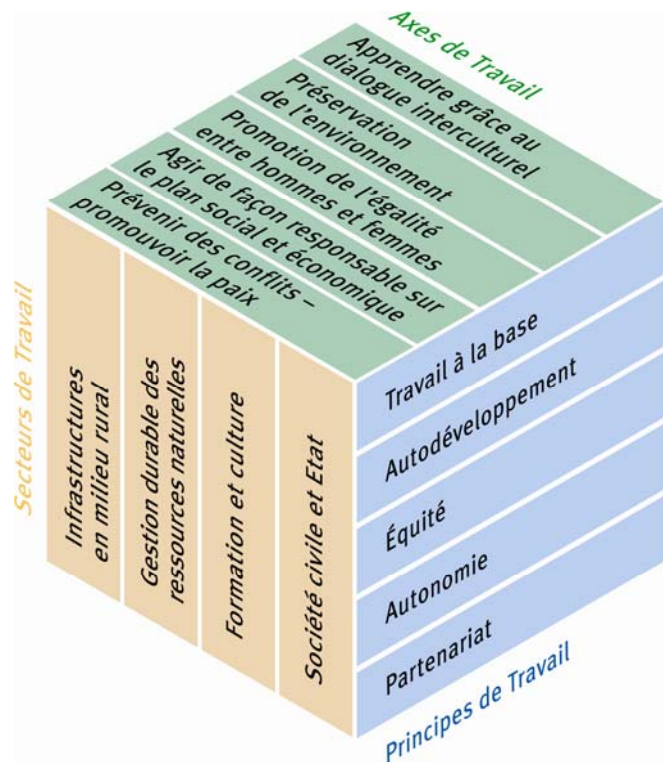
Axes de Travail

Apprendre grâce au dialogue interculturel

Préservation de l'environnement

Promotion de l'égalité entre hommes et femmes

Agir de façon responsable sur le plan social et économique

Prévenir des conflits – promouvoir la paix

Secteurs de Travail

Infrastructures en milieu rural

Gestion durable des ressources naturelles

Formation et culture

Société civile et Etat

Travail à la base

Autodéveloppement

Équité

Autonomie

Partenariat

Principes de Travail